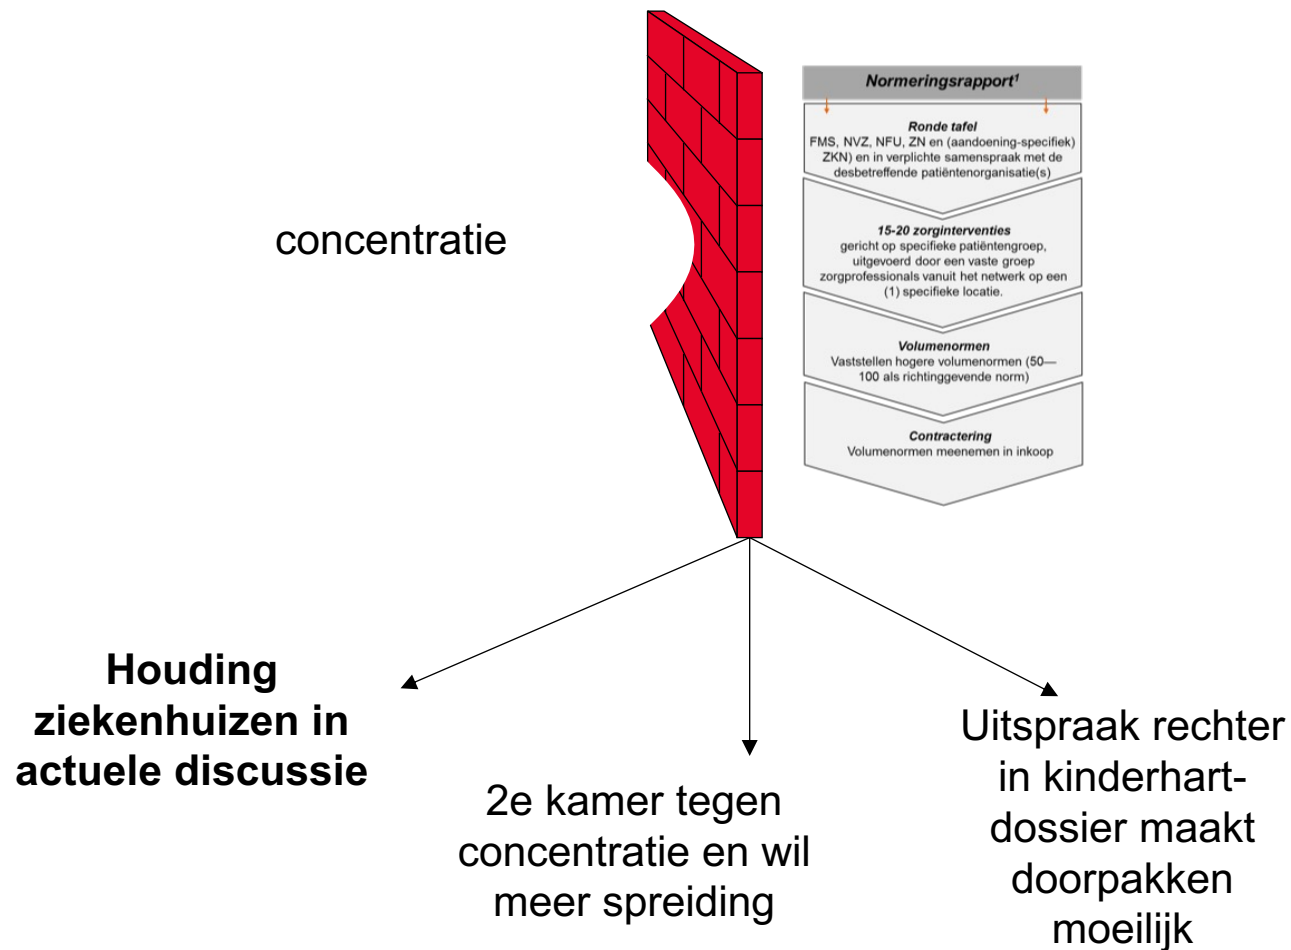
concentratie

Normeringsrapport¹

Ronde tafel
FMS, NVZ, NFU, ZN en (aandoening-specifiek) ZKN) en in verplichte samenspraak met de desbetreffende patiëntenorganisatie(s)

15-20 zorginterventies
gericht op specifieke patiëntengroep, uitgevoerd door een vaste groep zorgprofessionals vanuit het netwerk op een (1) specifieke locatie.

Volumenormen
Vaststellen hogere volumenormen (50—100 als richtinggevende norm)

Contractering
Volumenormen meenemen in inkoop

**Houding ziekenhuizen in actuele discussie**

2e kamer tegen concentratie en wil meer spreiding

Uitspraak rechter in kinderhart-dossier maakt doorpakken moeilijk